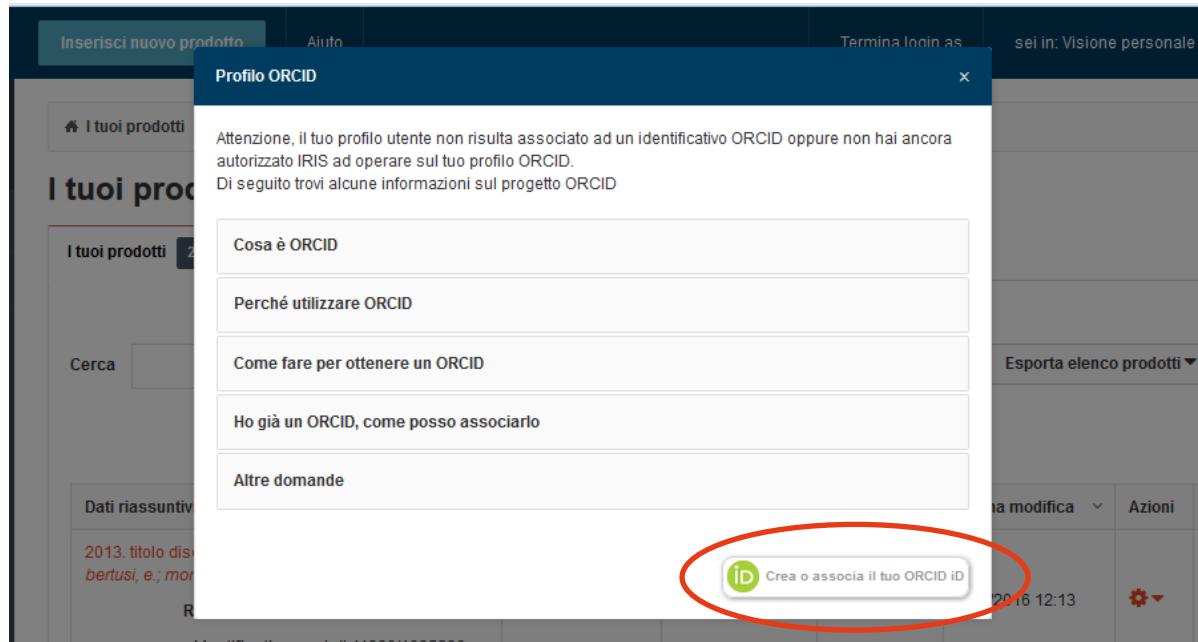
Inserisci nuovo prodotto
Aiuto
Termina login as
sei in: Visione personale

I tuoi prodotti

I tuoi prod

I tuoi prodotti 2

Cerca

Esporta elenco prodotti

Dati riassuntiv

2013. titolo dis
bertusi, e.; mor

R

na modifica

Azioni

/2016 12:13

Profilo ORCID
×

Attenzione, il tuo profilo utente non risulta associato ad un identificativo ORCID oppure non hai ancora autorizzato IRIS ad operare sul tuo profilo ORCID.
Di seguito trovi alcune informazioni sul progetto ORCID

Cosa è ORCID

Perché utilizzare ORCID

Come fare per ottenere un ORCID

Ho già un ORCID, come posso associarlo

Altre domande

iD Crea o associa il tuo ORCID iD